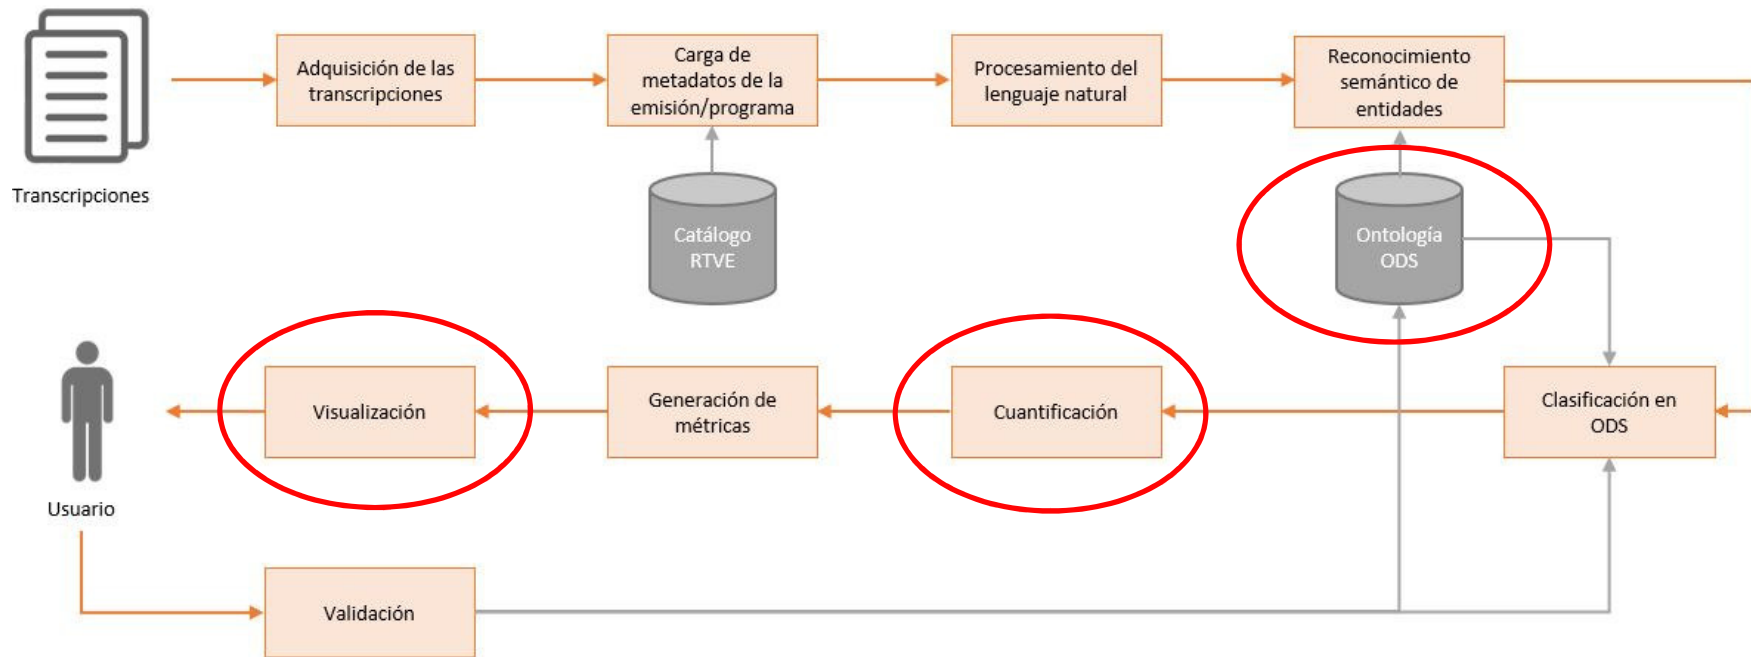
Transcripciones

Adquisición de las transcripciones

Carga de metadatos de la emisión/programa

Procesamiento del lenguaje natural

Reconocimiento semántico de entidades

Catálogo RTVE

Ontología ODS

Usuario

Visualización

Generación de métricas

Cuantificación

Clasificación en ODS

Validación